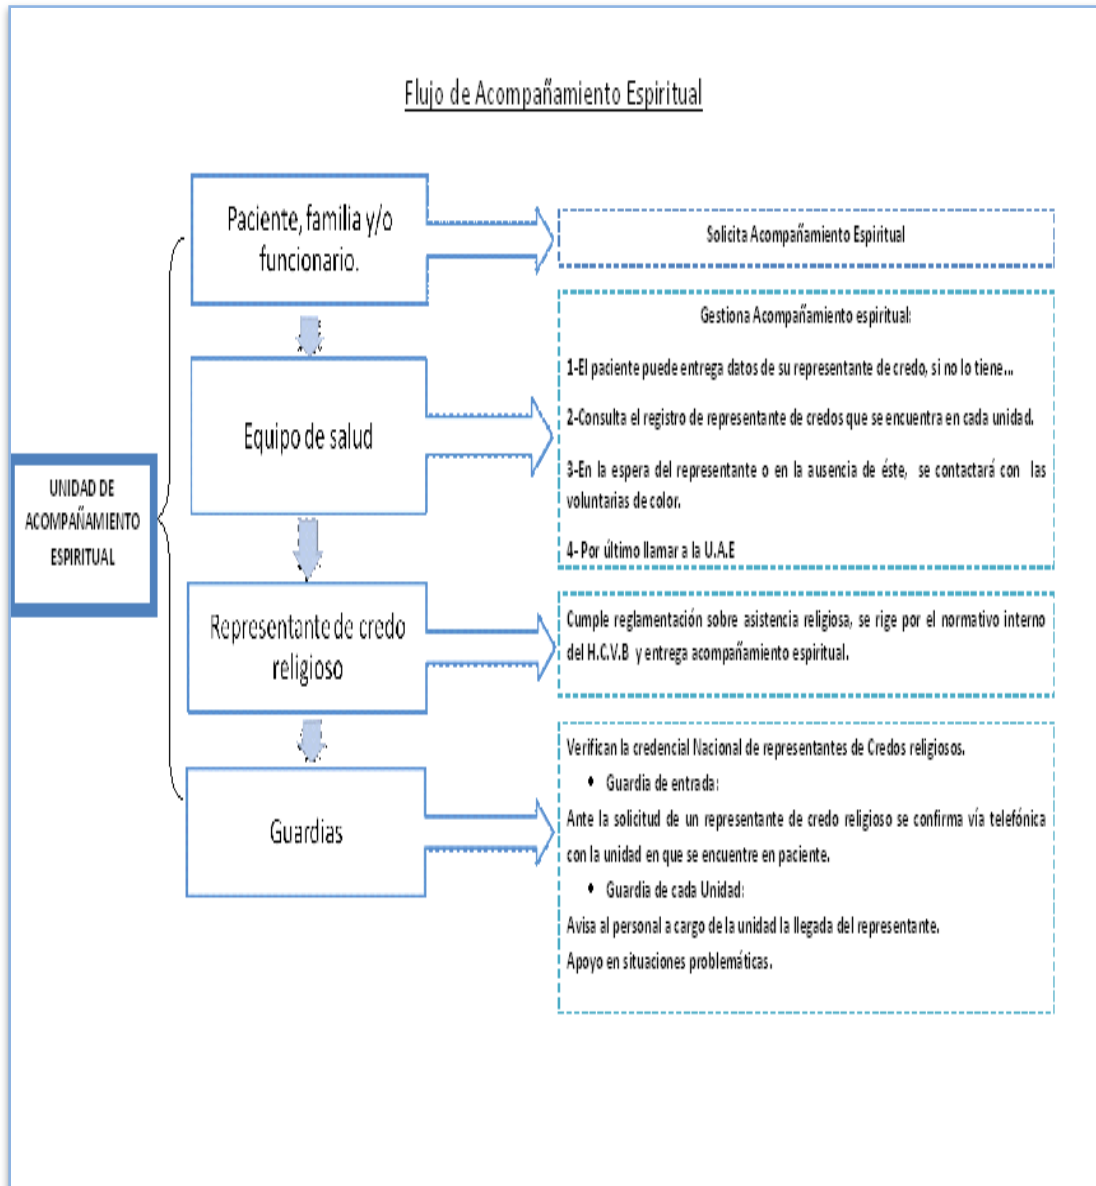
Flujo de Acompañamiento Espiritual

UNIDAD DE ACOMPAÑAMIENTO ESPIRITUAL

Paciente, familia y/o funcionario.

Solicita Acompañamiento Espiritual

Equipo de salud

Gestiona Acompañamiento espiritual:

1-El paciente puede entrega datos de su representante de credo, si no lo tiene...

2-Consulta el registro de representante de credos que se encuentra en cada unidad.

3-En la espera del representante o en la ausencia de éste, se contactará con las voluntarias de color.

4- Por último llamar a la U.A.E

Representante de credo religioso

Cumple reglamentación sobre asistencia religiosa, se rige por el normativo interno del H.C.V.B y entrega acompañamiento espiritual.

Guardias

Verifican la credencial Nacional de representantes de Credos religiosos.

• Guardia de entrada:

Ante la solicitud de un representante de credo religioso se confirma vía telefónica con la unidad en que se encuentre en paciente.

• Guardia de cada Unidad:

Avisa al personal a cargo de la unidad la llegada del representante.

Apoyo en situaciones problemáticas.